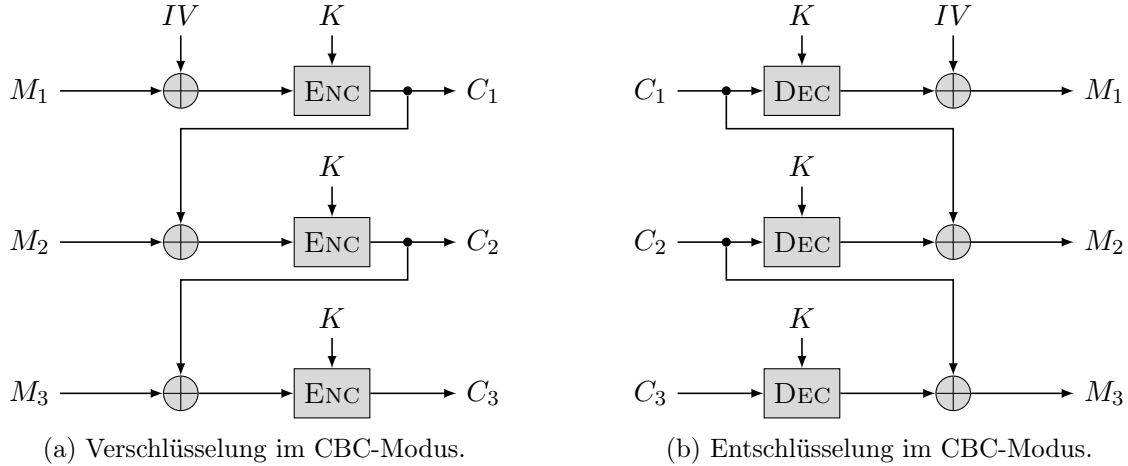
$IV$

$K$

$M_1$

ENC

$C_1$

$K$

$M_2$

ENC

$C_2$

$K$

$M_3$

ENC

$C_3$

(a) Verschlüsselung im CBC-Modus.

$K$

$IV$

$C_1$

DEC

$M_1$

$K$

$C_2$

DEC

$M_2$

$K$

$C_3$

DEC

$M_3$

(b) Entschlüsselung im CBC-Modus.